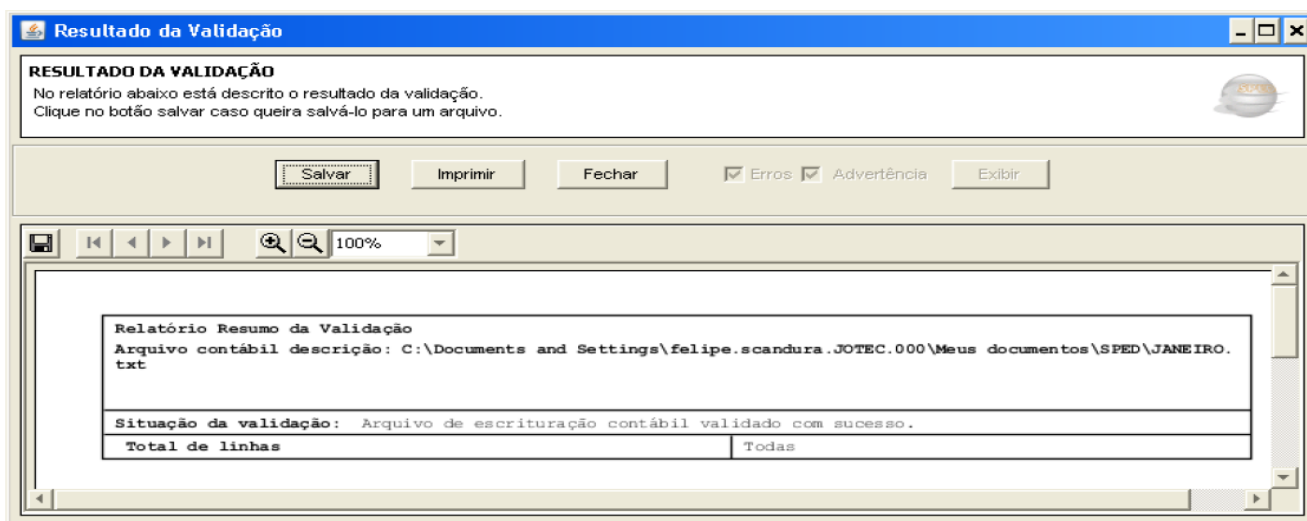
Resultado da Validação

RESULTADO DA VALIDAÇÃO
No relatório abaixo está descrito o resultado da validação.
Clique no botão salvar caso queira salvá-lo para um arquivo.

Salvar Imprimir Fechar Erros Advertência Exibir

100%

Relatório Resumo da Validação
Arquivo contábil descrição: C:\Documents and Settings\felipe.scandura.JOTEC.000\Meus documentos\SPED\JANEIRO.txt

Situação da validação: Arquivo de escrituração contábil validado com sucesso.

| Total de linhas | Todas |